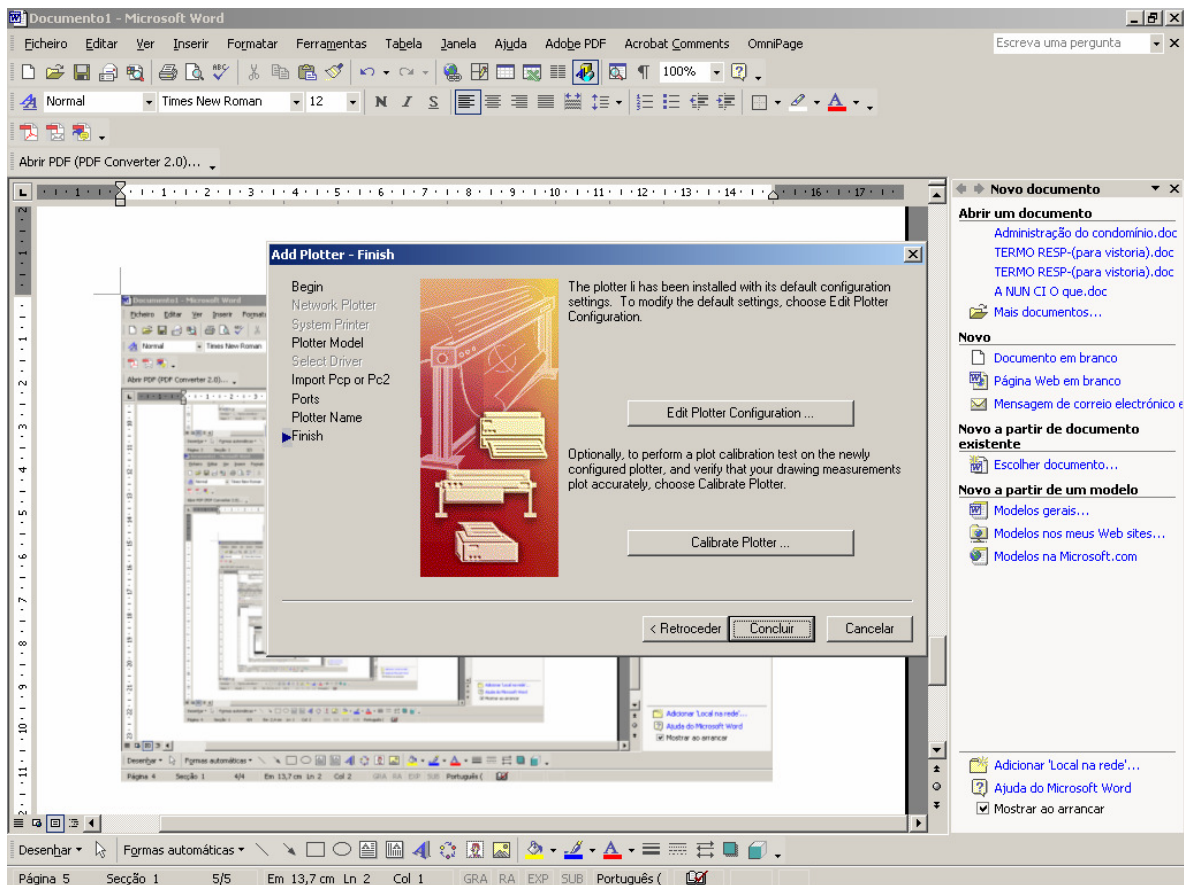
Documento1 - Microsoft Word

Ficheiro Editar Ver Inserir Formatar Ferramentas Tabela Janela Ajuda Adobe PDF Acrobat Comments OmniPage

Escreva uma pergunta

100%

Normal Times New Roman 12

Abrir PDF (PDF Converter 2.0)...

Add Plotter - Finish

Begin
Network Plotter
System Printer
Plotter Model
Select Driver
Import Pcp or Pc2
Ports
Plotter Name
Finish

The plotter li has been installed with its default configuration settings. To modify the default settings, choose Edit Plotter Configuration.

Edit Plotter Configuration ...

Optionally, to perform a plot calibration test on the newly configured plotter, and verify that your drawing measurements plot accurately, choose Calibrate Plotter.

Calibrate Plotter ...

< Retroceder Concluir Cancelar

Novo documento

Abrir um documento
Administração do condomínio.doc
TERMO RESP-(para vistoria).doc
TERMO RESP-(para vistoria).doc
A NUN CI O que.doc
Mais documentos...

Novo
Documento em branco
Página Web em branco
Mensagem de correio electrónico e

Novo a partir de documento existente
Escolher documento...

Novo a partir de um modelo
Modelos gerais...
Modelos nos meus Web sites...
Modelos na Microsoft.com

Adicionar 'Local na rede'...
Ajuda do Microsoft Word
Mostrar ao arrancar

Desenhar Formas automáticas

Página 5 Secção 1 5/5 Em 13,7 cm Ln 2 Col 1 GRA RA EXP SUB Português (